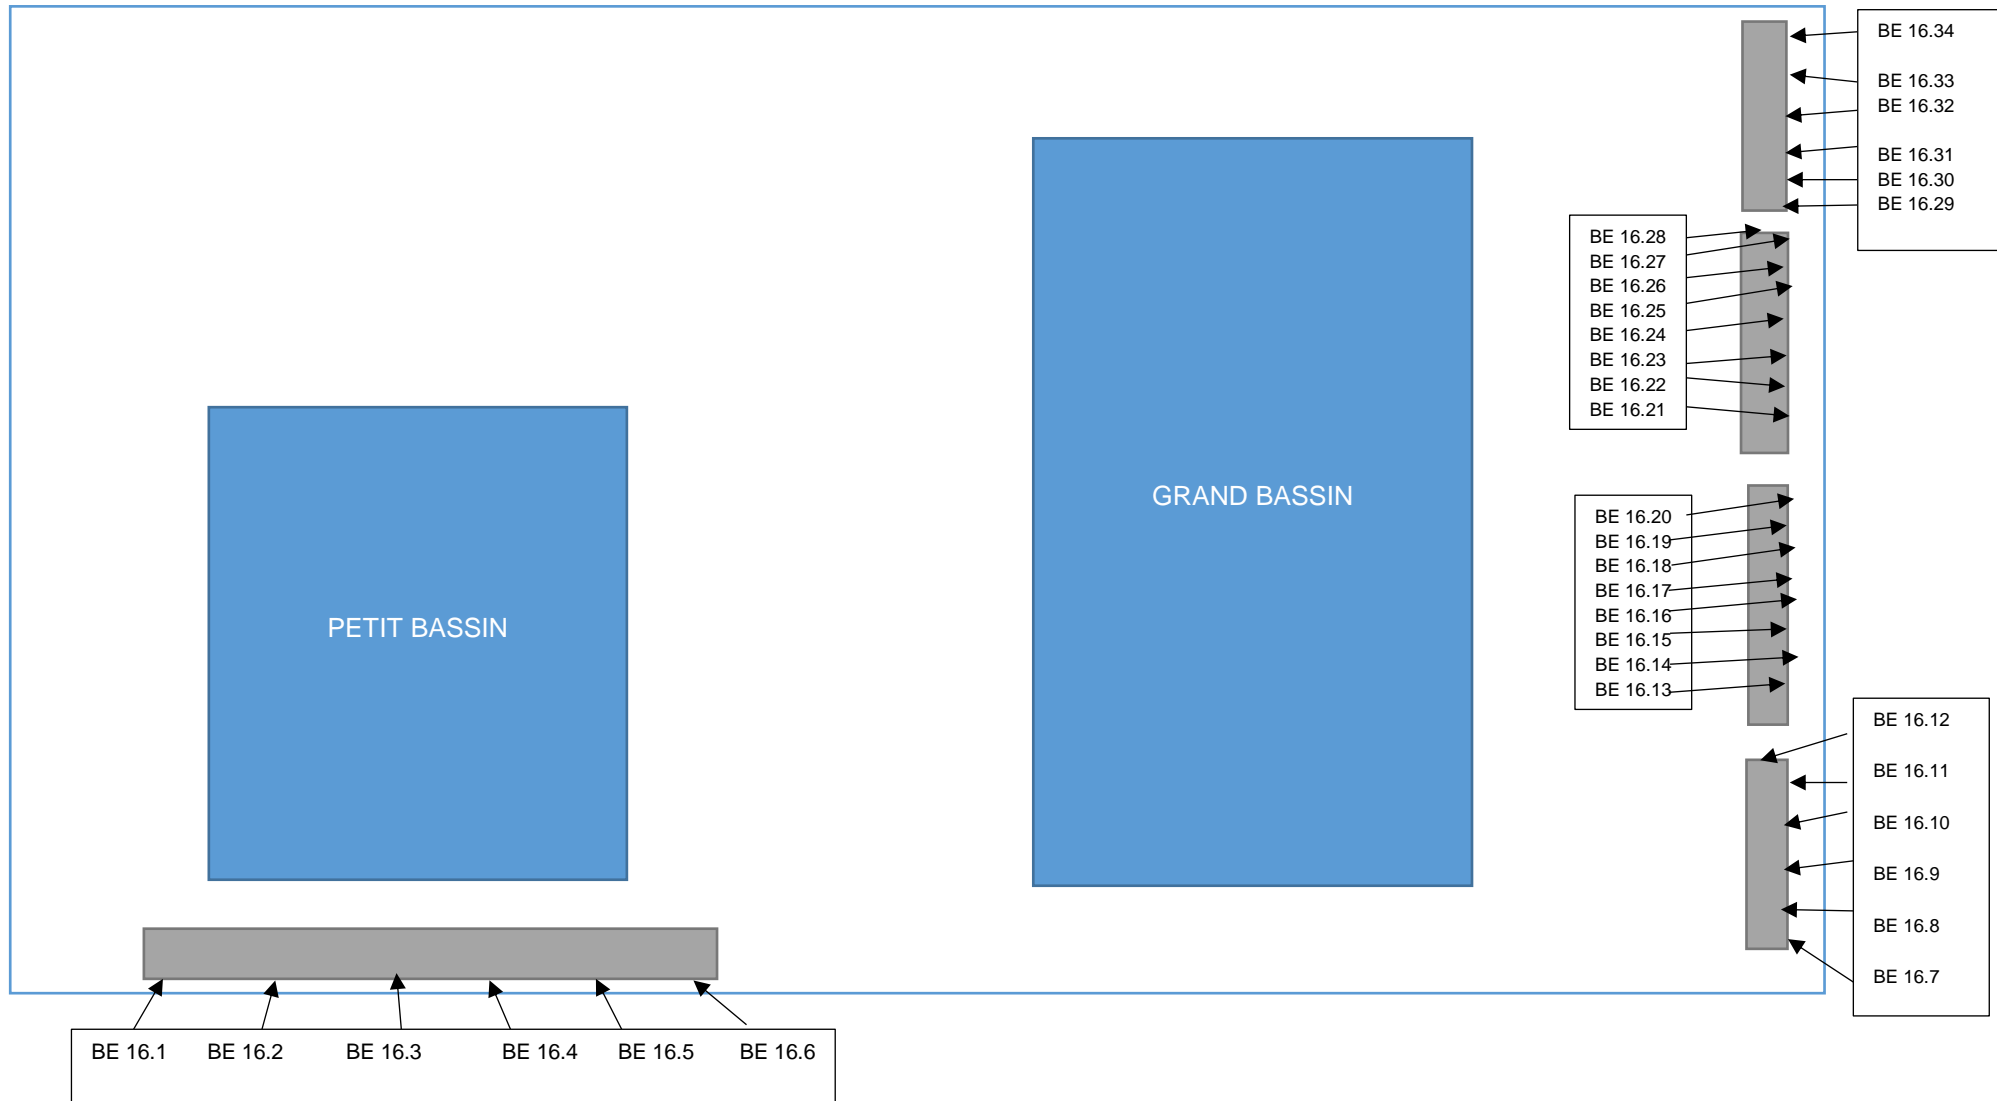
BE 16.34
BE 16.33
BE 16.32
BE 16.31
BE 16.30
BE 16.29

BE 16.28
BE 16.27
BE 16.26
BE 16.25
BE 16.24
BE 16.23
BE 16.22
BE 16.21

GRAND BASSIN

BE 16.20
BE 16.19
BE 16.18
BE 16.17
BE 16.16
BE 16.15
BE 16.14
BE 16.13

PETIT BASSIN

BE 16.12
BE 16.11
BE 16.10
BE 16.9
BE 16.8
BE 16.7

BE 16.1 BE 16.2 BE 16.3 BE 16.4 BE 16.5 BE 16.6